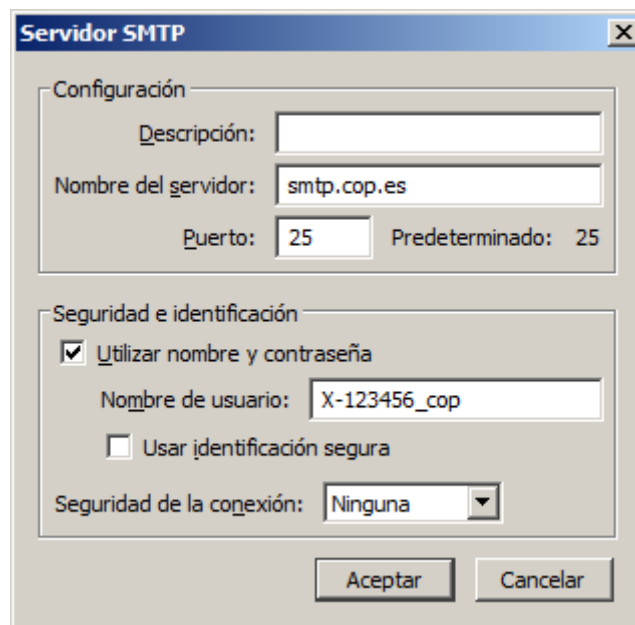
Servidor SMTP

Configuración

Descripción:

Nombre del servidor: smtp.cop.es

Puerto: 25 Predeterminado: 25

Seguridad e identificación

Utilizar nombre y contraseña

Nombre de usuario: X-123456_cop

Usar identificación segura

Seguridad de la conexión: Ninguna

Aceptar Cancelar